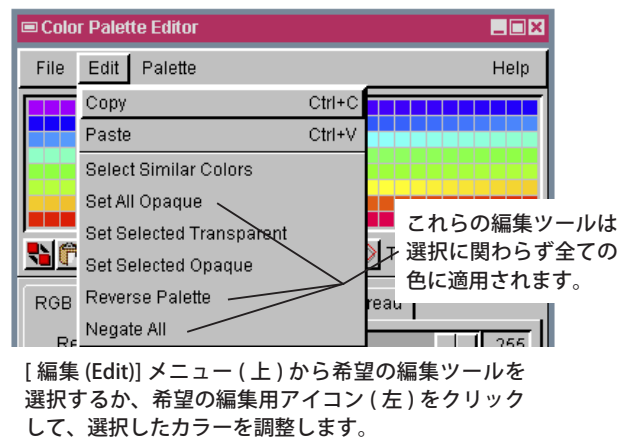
Color Palette Editor

File Edit Palette Help

Copy Ctrl+C
Paste Ctrl+V
Select Similar Colors
Set All Opaque
Set Selected Transparent
Set Selected Opaque
Reverse Palette
Negate All

RGB
Re
read
255

これらの編集ツールは選択に関わらず全ての色に適用されます。

[ 編集 (Edit)] メニュー ( 上 ) から希望の編集ツールを選択するか、希望の編集用アイコン ( 左 ) をクリックして、選択したカラーを調整します。